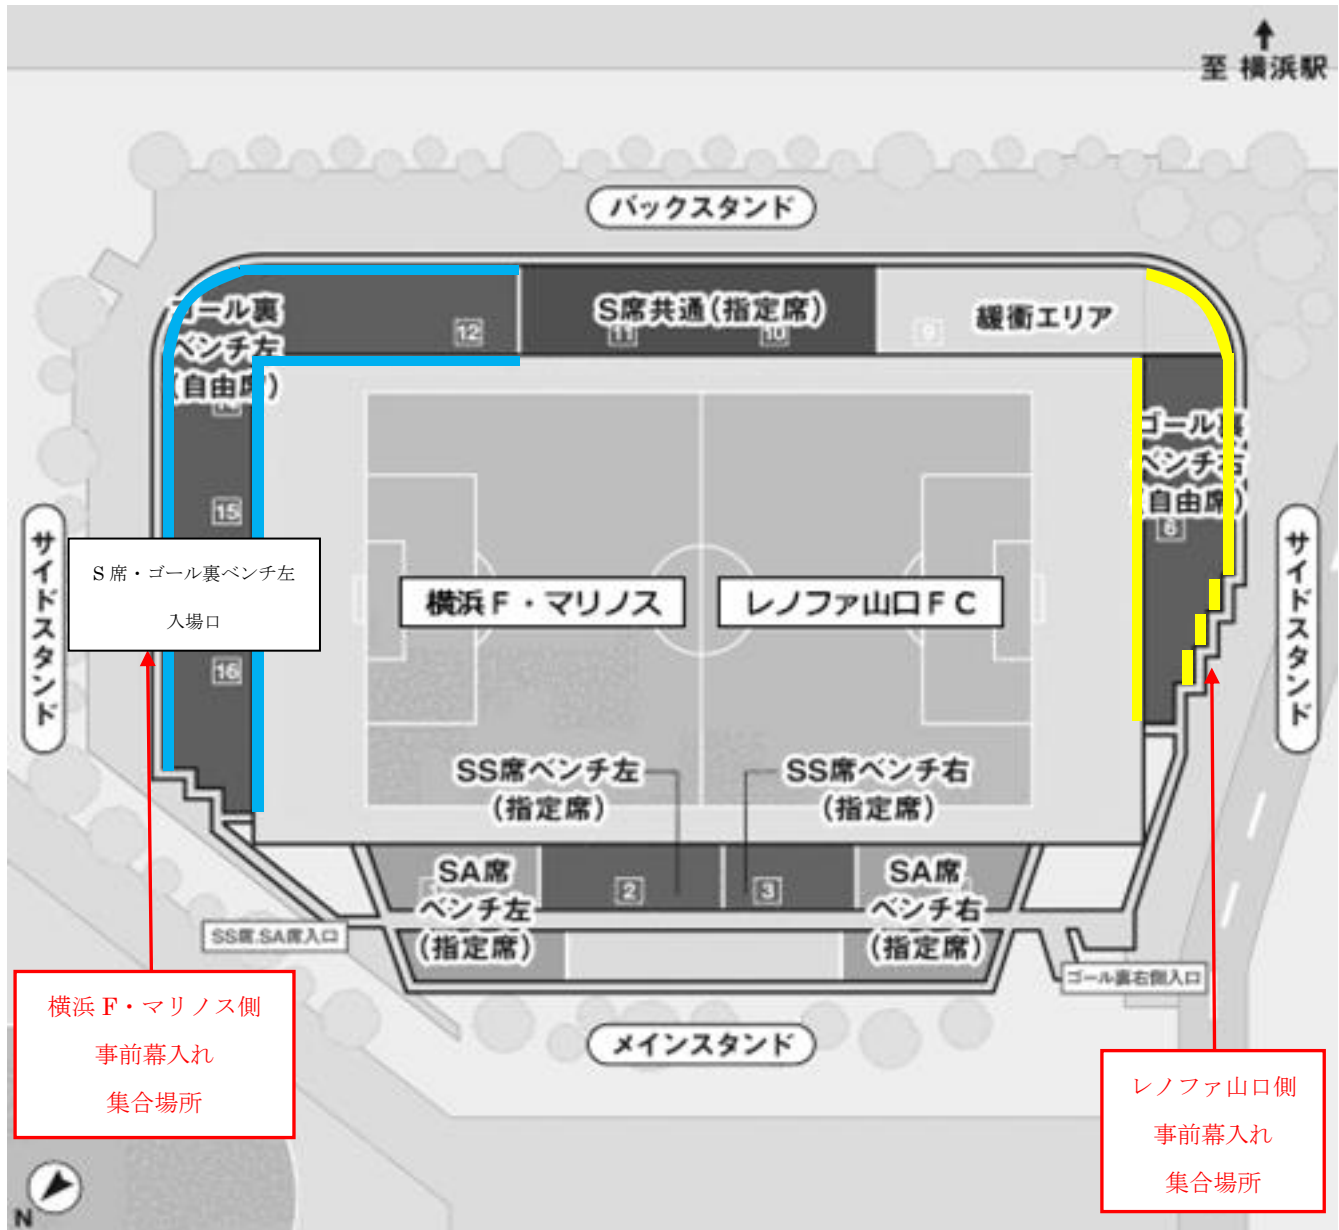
至 横浜駅

バックスタンド

ゴール裏
ベンチ左
(自由席)

12

S席共通(指定席)

11

10

9

緩衝エリア

ゴール裏
ベンチ右
(自由席)

8

15

16

S席・ゴール裏ベンチ左
入場口

サイドスタンド

サイドスタンド

横浜F・マリノス

レノファ山口FC

SS席ベンチ左
(指定席)

SS席ベンチ右
(指定席)

SA席
ベンチ左
(指定席)

2

3

SA席
ベンチ右
(指定席)

SS席.SA席入口

ゴール裏右側入口

メインスタンド

横浜F・マリノス側
事前幕入れ
集合場所

レノファ山口側
事前幕入れ
集合場所

N